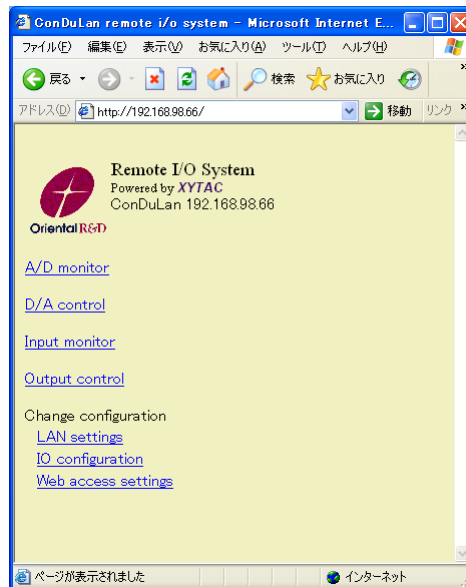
ConDuLan remote i/o system - Microsoft Internet E...

ファイル(F) 編集(E) 表示(V) お気に入り(A) ツール(T) ヘルプ(H)

戻る 検索 お気に入り

アドレス(D) http://192.168.98.66/ 移動 リンク

Oriental R&D

Remote I/O System
Powered by XYTAC
ConDuLan 192.168.98.66

A/D monitor

D/A control

Input monitor

Output control

Change configuration
LAN settings
IO configuration
Web access settings

ページが表示されました

インターネット